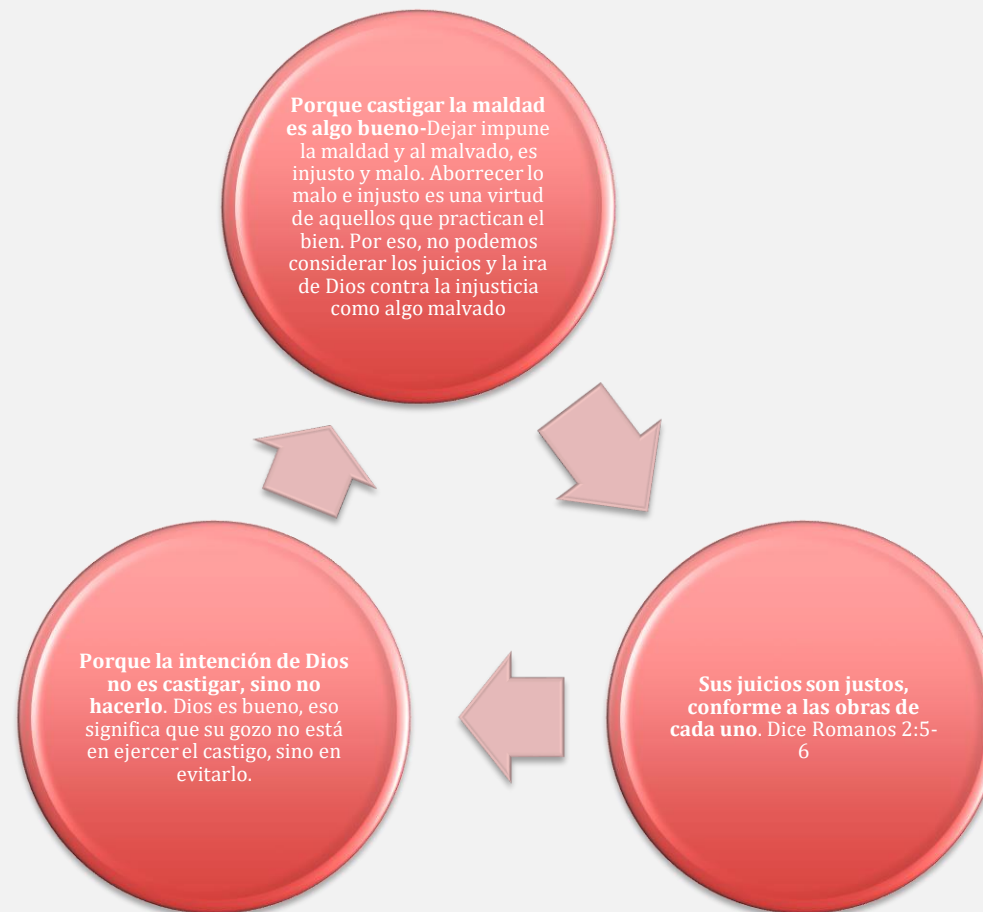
**Porque castigar la maldad es algo bueno-**Dejar impune la maldad y al malvado, es injusto y malo. Aborrecer lo malo e injusto es una virtud de aquellos que practican el bien. Por eso, no podemos considerar los juicios y la ira de Dios contra la injusticia como algo malvado

**Sus juicios son justos, conforme a las obras de cada uno**. Dice Romanos 2:5-6

**Porque la intención de Dios no es castigar, sino no hacerlo**. Dios es bueno, eso significa que su gozo no está en ejercer el castigo, sino en evitarlo.